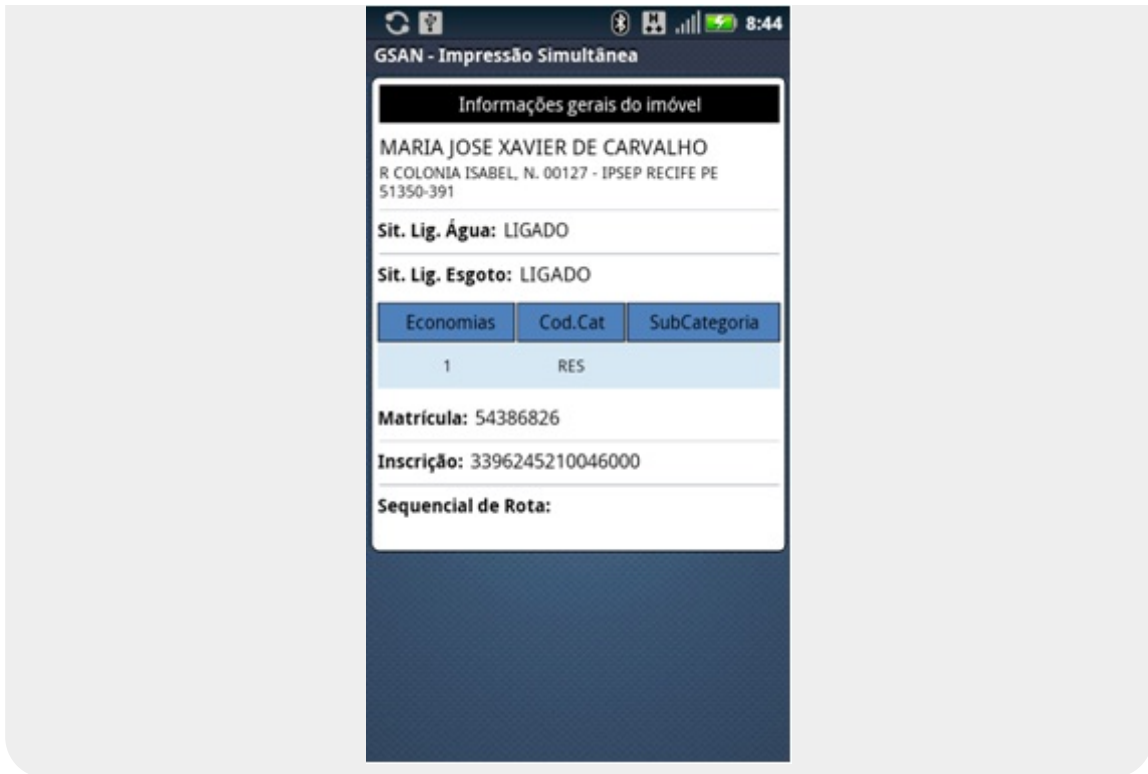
8:44

GSAN - Impressão Simultânea

Informações gerais do imóvel

MARIA JOSE XAVIER DE CARVALHO
R COLONIA ISABEL, N. 00127 - IPSEP RECIFE PE 51350-391

Sit. Lig. Água: LIGADO

Sit. Lig. Esgoto: LIGADO

| Economias | Cod.Cat | SubCategoria |
|---|---|---|
| 1 | RES | |

Matrícula: 54386826

Inscrição: 3396245210046000

Sequencial de Rota: